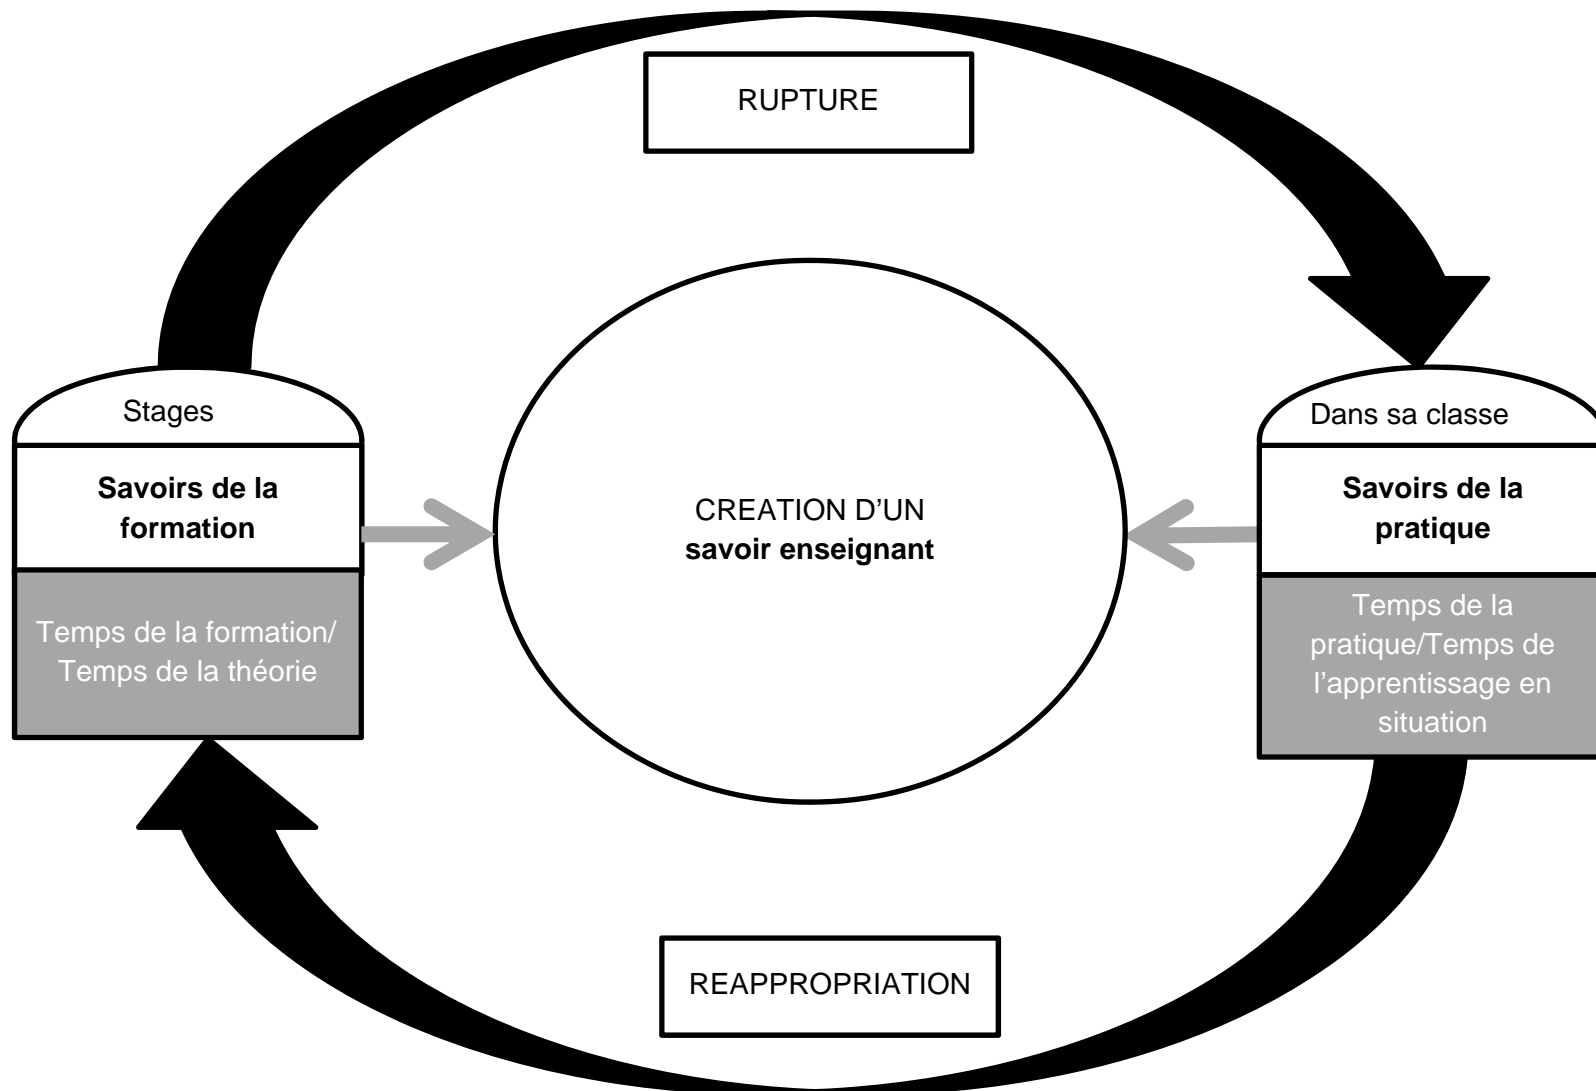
RUPTURE

Stages

Savoirs de la formation

Temps de la formation/ Temps de la théorie

CREATION D’UN savoir enseignant

Dans sa classe

Savoirs de la pratique

Temps de la pratique/Temps de l’apprentissage en situation

REAPPROPRIATION